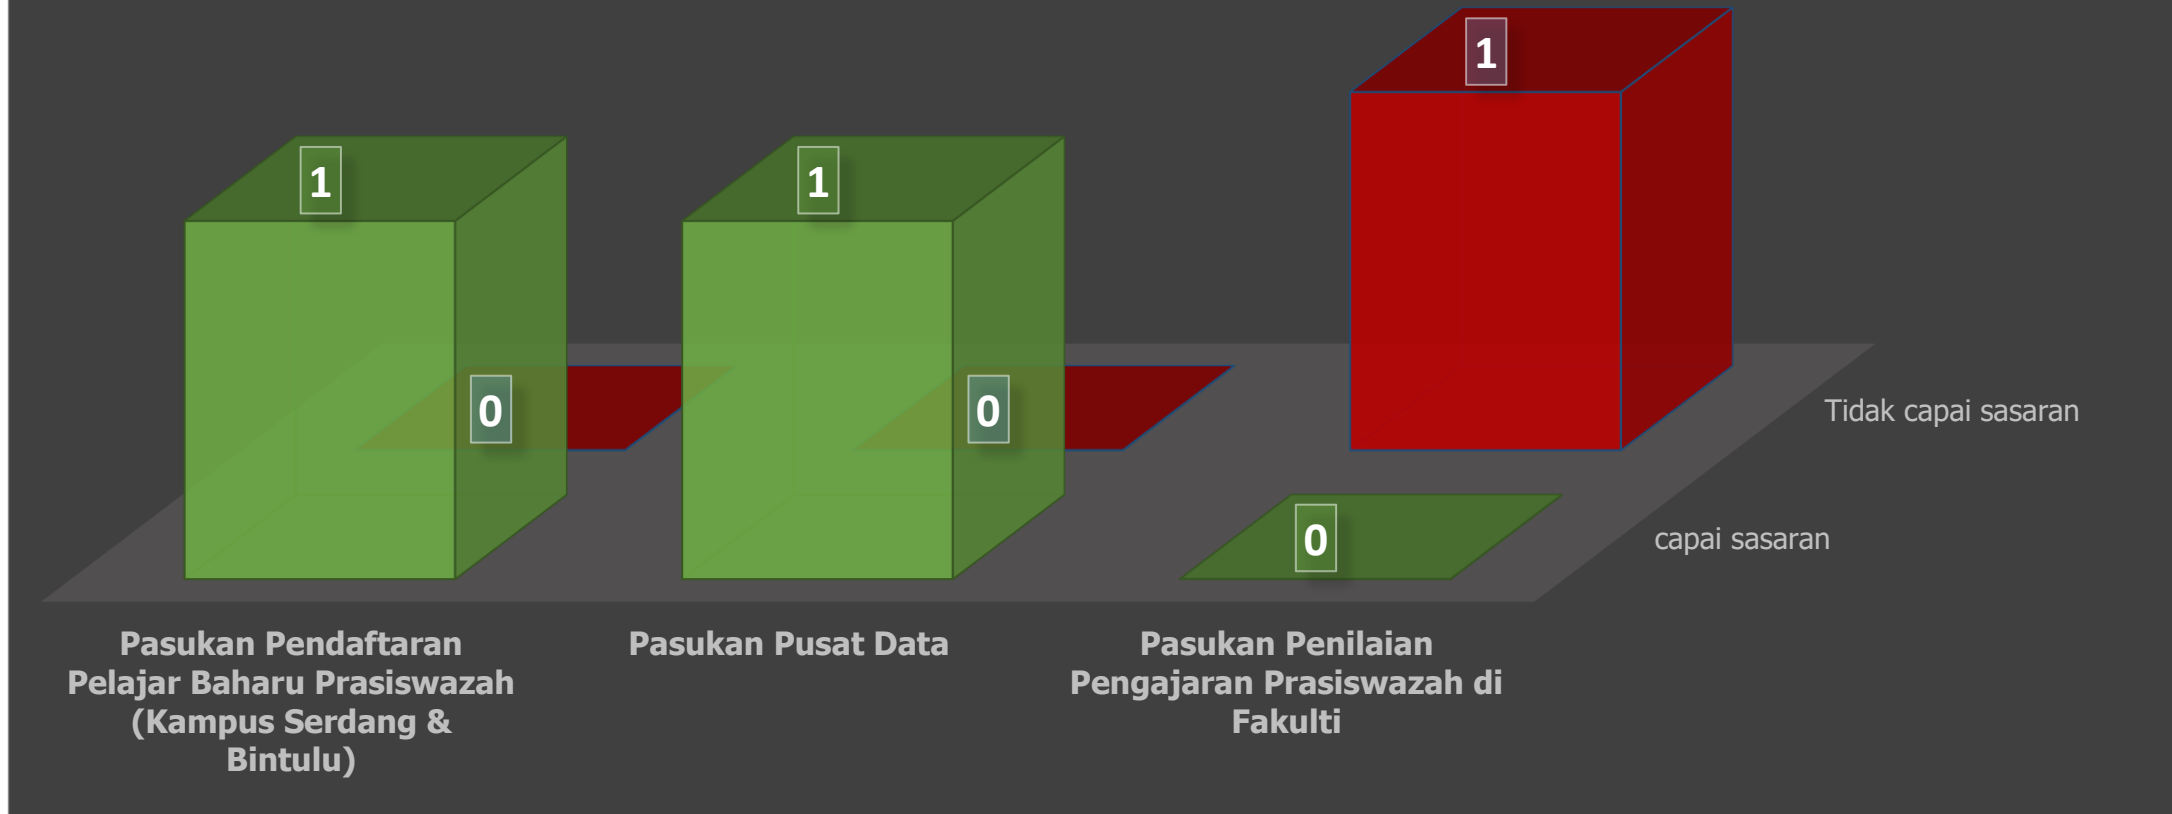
1

1

1

0

0

0

Tidak capai sasaran

capai sasaran

Pasukan Pendaftaran Pelajar Baharu Prasiswazah (Kampus Serdang & Bintulu)

Pasukan Pusat Data

Pasukan Penilaian Pengajaran Prasiswazah di Fakulti